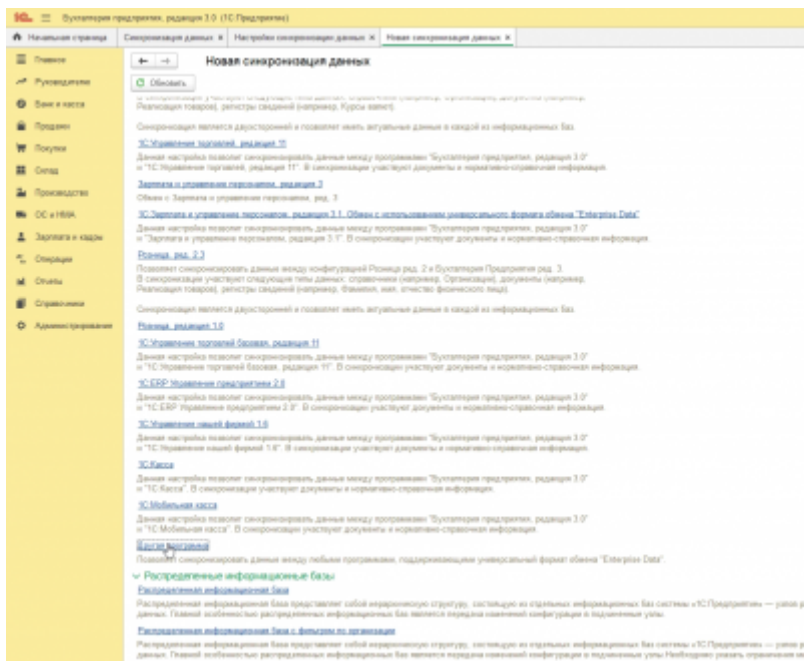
1С Бухгалтерия предприятия, редакция 3.0 (1С:Предприятие)

Начальная страница | Синхронизация данных × | Настройки синхронизации данных × | Новая синхронизация данных ×

Главное
Руководителю
Банк и касса
Продажи
Покупки
Склад
Производство
ОС и НМА
Зарплата и кадры
Операции
Отчеты
Справочники
Администрирование

← → Новая синхронизация данных

Обновить

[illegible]
Реализация товаров), регистры сведений (например, Курсы валют).

Синхронизация является двусторонней и позволяет иметь актуальные данные в каждой из информационных баз.

1С:Управление торговлей, редакция 11
Данная настройка позволит синхронизировать данные между программами "Бухгалтерия предприятия, редакция 3.0" и "1С:Управление торговлей, редакция 11". В синхронизации участвуют документы и нормативно-справочная информация.

Зарплата и управление персоналом, редакция 2
Обмен с Зарплата и управление персоналом, ред. 2

1С:Зарплата и управление персоналом, редакция 3.1. Обмен с использованием универсального формата обмена "Enterprise Data"
Данная настройка позволит синхронизировать данные между программами "Бухгалтерия предприятия, редакция 3.0" и "Зарплата и управление персоналом, редакция 3.1". В синхронизации участвуют документы и нормативно-справочная информация.

Розница, ред. 2.3
Позволяет синхронизировать данные между конфигурацией Розница ред. 2 и Бухгалтерия Предприятия ред. 3.
В синхронизации участвуют следующие типы данных: справочники (например, Организации), документы (например, Реализация товаров), регистры сведений (например, Фамилия, имя, отчество физического лица).

Синхронизация является двусторонней и позволяет иметь актуальные данные в каждой из информационных баз.

Розница, редакция 1.0

1С:Управление торговлей базовая, редакция 11
Данная настройка позволит синхронизировать данные между программами "Бухгалтерия предприятия, редакция 3.0" и "1С:Управление торговлей базовая, редакция 11". В синхронизации участвуют документы и нормативно-справочная информация.

1С:ERP Управление предприятием 2.0
Данная настройка позволит синхронизировать данные между программами "Бухгалтерия предприятия, редакция 3.0" и "1С:ERP Управление предприятием 2.0". В синхронизации участвуют документы и нормативно-справочная информация.

1С:Управление нашей фирмой 1.6
Данная настройка позволит синхронизировать данные между программами "Бухгалтерия предприятия, редакция 3.0" и "1С:Управление нашей фирмой 1.6". В синхронизации участвуют документы и нормативно-справочная информация.

1С:Касса
Данная настройка позволит синхронизировать данные между программами "Бухгалтерия предприятия, редакция 3.0" и "1С:Касса". В синхронизации участвуют документы и нормативно-справочная информация.

1С:Мобильная касса
Данная настройка позволит синхронизировать данные между программами "Бухгалтерия предприятия, редакция 3.0" и "1С:Мобильная касса". В синхронизации участвуют документы и нормативно-справочная информация.

Другая программа
Позволяет синхронизировать данные между любыми программами, поддерживающими универсальный формат обмена "Enterprise Data".

Распределенные информационные базы
Распределенная информационная база
Распределенная информационная база представляет собой иерархическую структуру, состоящую из отдельных информационных баз системы «1С:Предприятие» — узлов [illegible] данных. Главной особенностью распределенных информационных баз является передача изменений конфигурации в подчиненные узлы.

Распределенная информационная база с фильтром по организации
Распределенная информационная база представляет собой иерархическую структуру, состоящую из отдельных информационных баз системы «1С:Предприятие» — узлов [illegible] данных. Главной особенностью распределенных информационных баз является передача изменений конфигурации в подчиненные узлы. Необходимо указать организации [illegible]